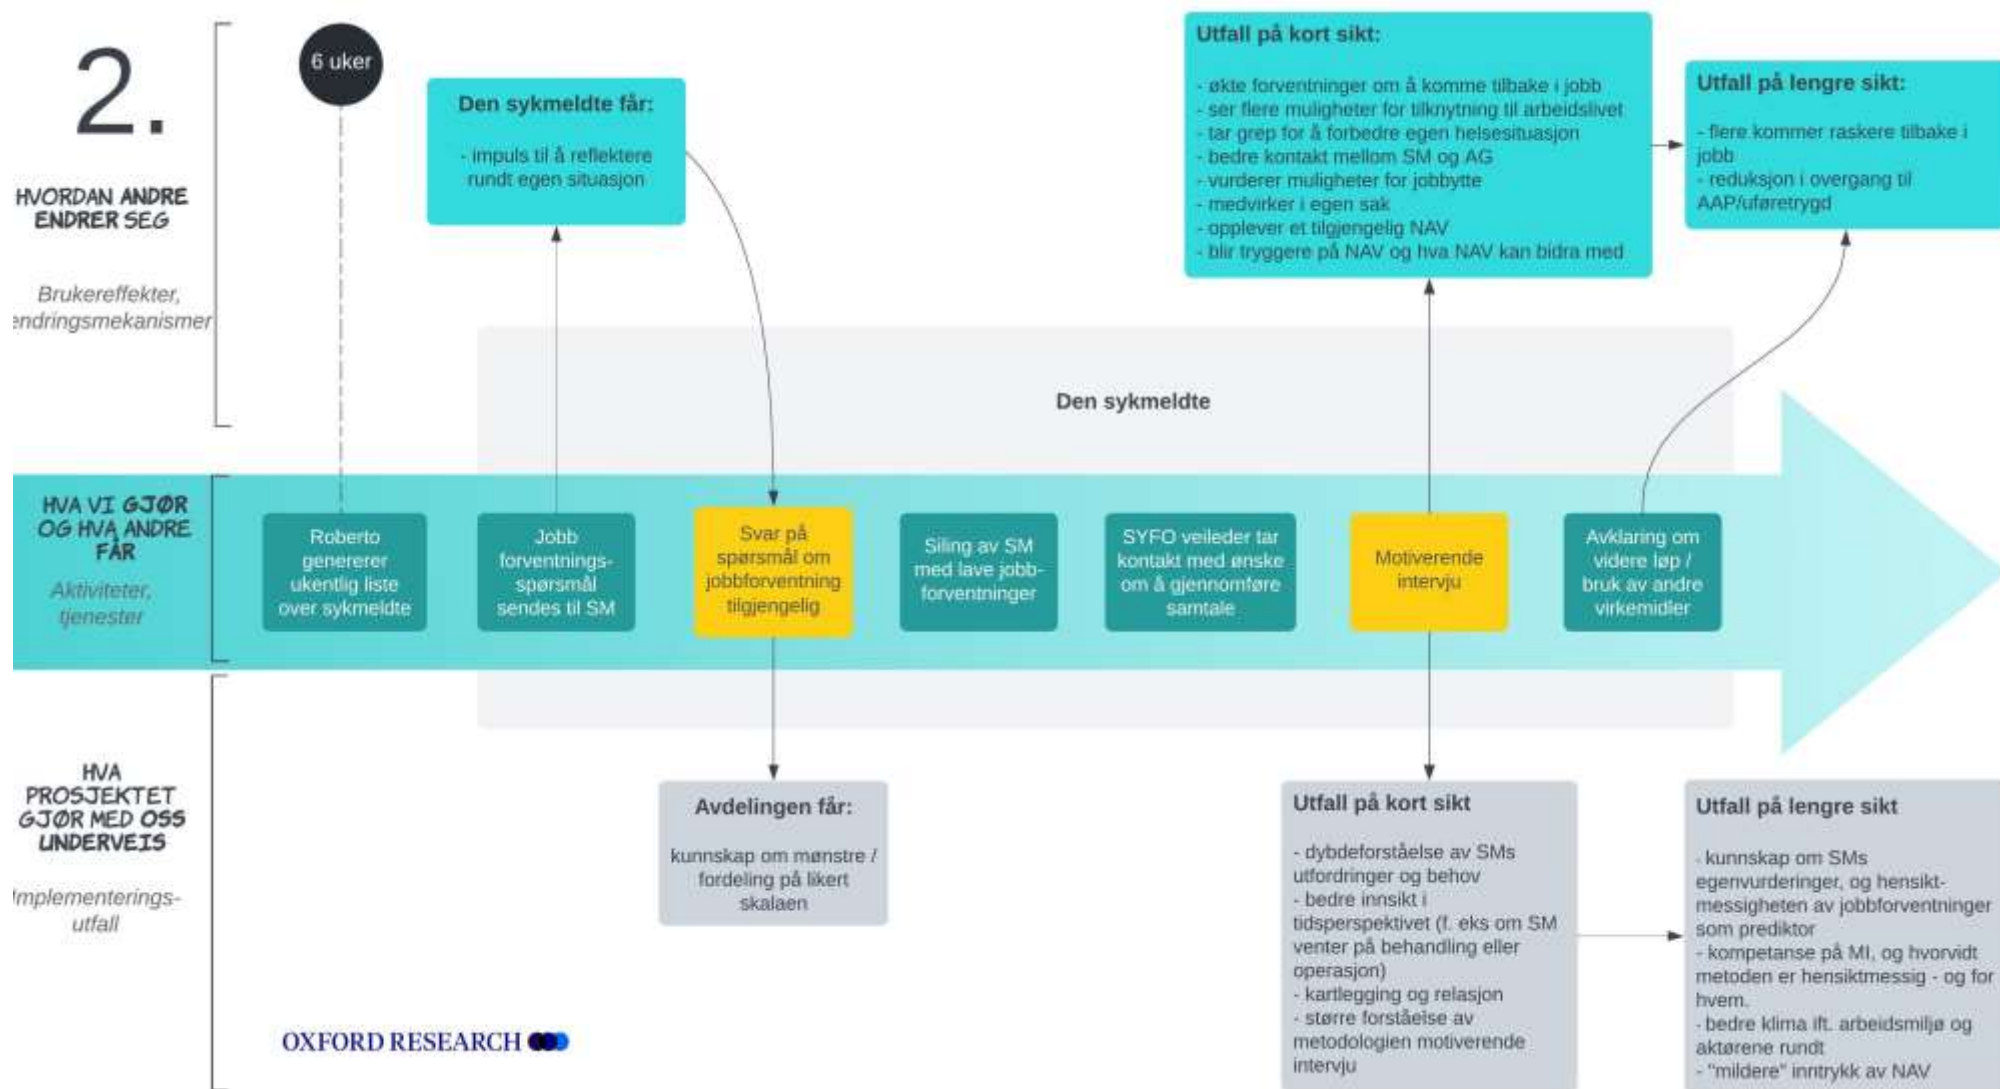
2.

HVORDAN ANDRE ENDRER SEG

Brukereffekter, endringsmekanismer

6 uker

Den sykmeldte får:

- impuls til å reflektere rundt egen situasjon

Utfall på kort sikt:

- økte forventninger om å komme tilbake i jobb
- ser flere muligheter for tilknytning til arbeidslivet
- tar grep for å forbedre egen helsesituasjon
- bedre kontakt mellom SM og AG
- vurderer muligheter for jobbytte
- medvirker i egen sak
- opplever et tilgjengelig NAV
- blir tryggere på NAV og hva NAV kan bidra med

Utfall på lengre sikt:

- flere kommer raskere tilbake i jobb
- reduksjon i overgang til AAP/uføretrygd

Den sykmeldte

HVA VI GJØR OG HVA ANDRE FÅR

Aktiviteter, tjenester

Roberto genererer ukentlig liste over sykmeldte

Jobb forventnings-spørsmål sendes til SM

Svar på spørsmål om jobbforventning tilgjengelig

Siling av SM med lave jobb-forventninger

SYFO veileder tar kontakt med ønske om å gjennomføre samtale

Motiverende intervju

Avklaring om videre løp / bruk av andre virkemidler

HVA PROSJEKTET GJØR MED OSS UNDERVEIS

Implementerings-utfall

Avdelingen får:

kunnskap om mønstre / fordeling på likert skalaen

Utfall på kort sikt

- dybdeforståelse av SMs utfordringer og behov
- bedre innsikt i tidsperspektivet (f. eks om SM venter på behandling eller operasjon)
- kartlegging og relasjon
- større forståelse av metodologien motiverende intervju

Utfall på lengre sikt

- kunnskap om SMs egenvurderinger, og hensikt-messigheten av jobbforventninger som prediktor
- kompetanse på MI, og hvorvidt metoden er hensiktmessig - og for hvem.
- bedre klima ift. arbeidsmiljø og aktørene rundt
- "mildere" inntrykk av NAV

OXFORD RESEARCH